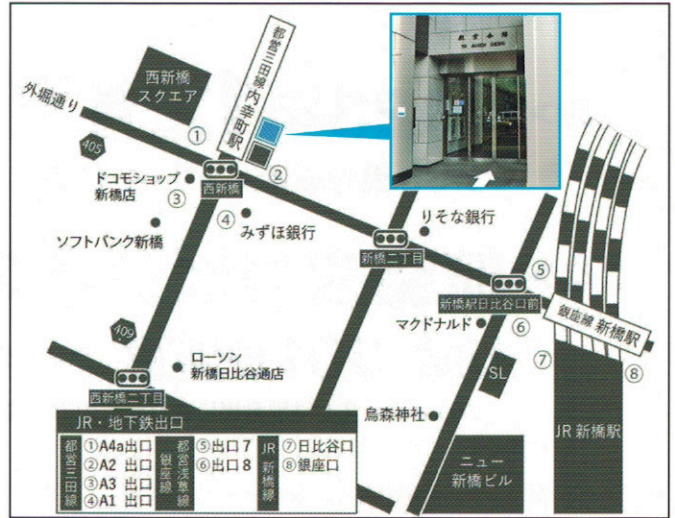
都営三田線内幸町駅

西新橋スクエア

外堀通り

405

①

②

ドコモショップ新橋店

③

西新橋

④

みずほ銀行

ソフトバンク新橋

りそな銀行

新橋二丁目

⑤

新橋駅日比谷口前

銀座線 新橋駅

マクドナルド

⑥

409

⑦

⑧

ローソン新橋日比谷通店

西新橋二丁目

SL

烏森神社

JR新橋駅

ニュー新橋ビル

JR・地下鉄出口

| 都営三田線 | ①A4a出口 ②A2 出口 ③A3 出口 ④A1 出口 | 都営浅草線 銀座線 | ⑤出口7 ⑥出口8 | JR新橋線 | ⑦日比谷口 ⑧銀座口 |
|---|---|---|---|---|---|